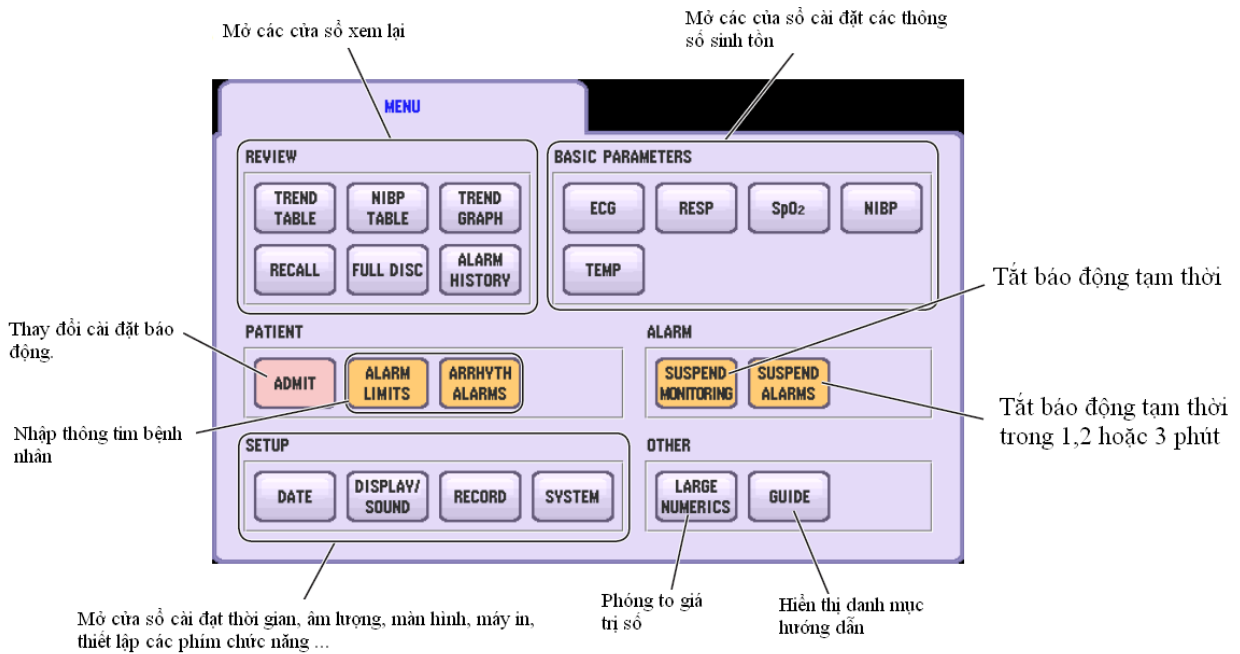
Mở các cửa sổ xem lại

Mở các cửa sổ cài đặt các thông số sinh tồn

MENU

REVIEW

TREND TABLE

NIBP TABLE

TREND GRAPH

RECALL

FULL DISC

ALARM HISTORY

BASIC PARAMETERS

ECG

RESP

SpO2

NIBP

TEMP

Tắt báo động tạm thời

Thay đổi cài đặt báo động.

PATIENT

ADMIT

ALARM LIMITS

ARRHYTH ALARMS

ALARM

SUSPEND MONITORING

SUSPEND ALARMS

Tắt báo động tạm thời trong 1,2 hoặc 3 phút

Nhập thông tim bệnh nhân

SETUP

DATE

DISPLAY/ SOUND

RECORD

SYSTEM

OTHER

LARGE NUMERICS

GUIDE

Mở cửa sổ cài đặt thời gian, âm lượng, màn hình, máy in, thiết lập các phím chức năng ...

Phóng to giá trị số

Hiển thị danh mục hướng dẫn